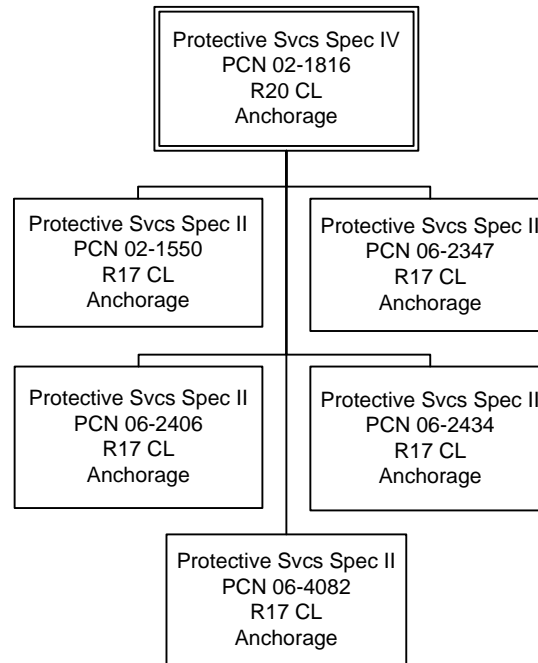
Protective Svcs Spec IV
PCN 02-1816
R20 CL
Anchorage

Protective Svcs Spec II
PCN 02-1550
R17 CL
Anchorage

Protective Svcs Spec II
PCN 06-2347
R17 CL
Anchorage

Protective Svcs Spec II
PCN 06-2406
R17 CL
Anchorage

Protective Svcs Spec II
PCN 06-2434
R17 CL
Anchorage

Protective Svcs Spec II
PCN 06-4082
R17 CL
Anchorage